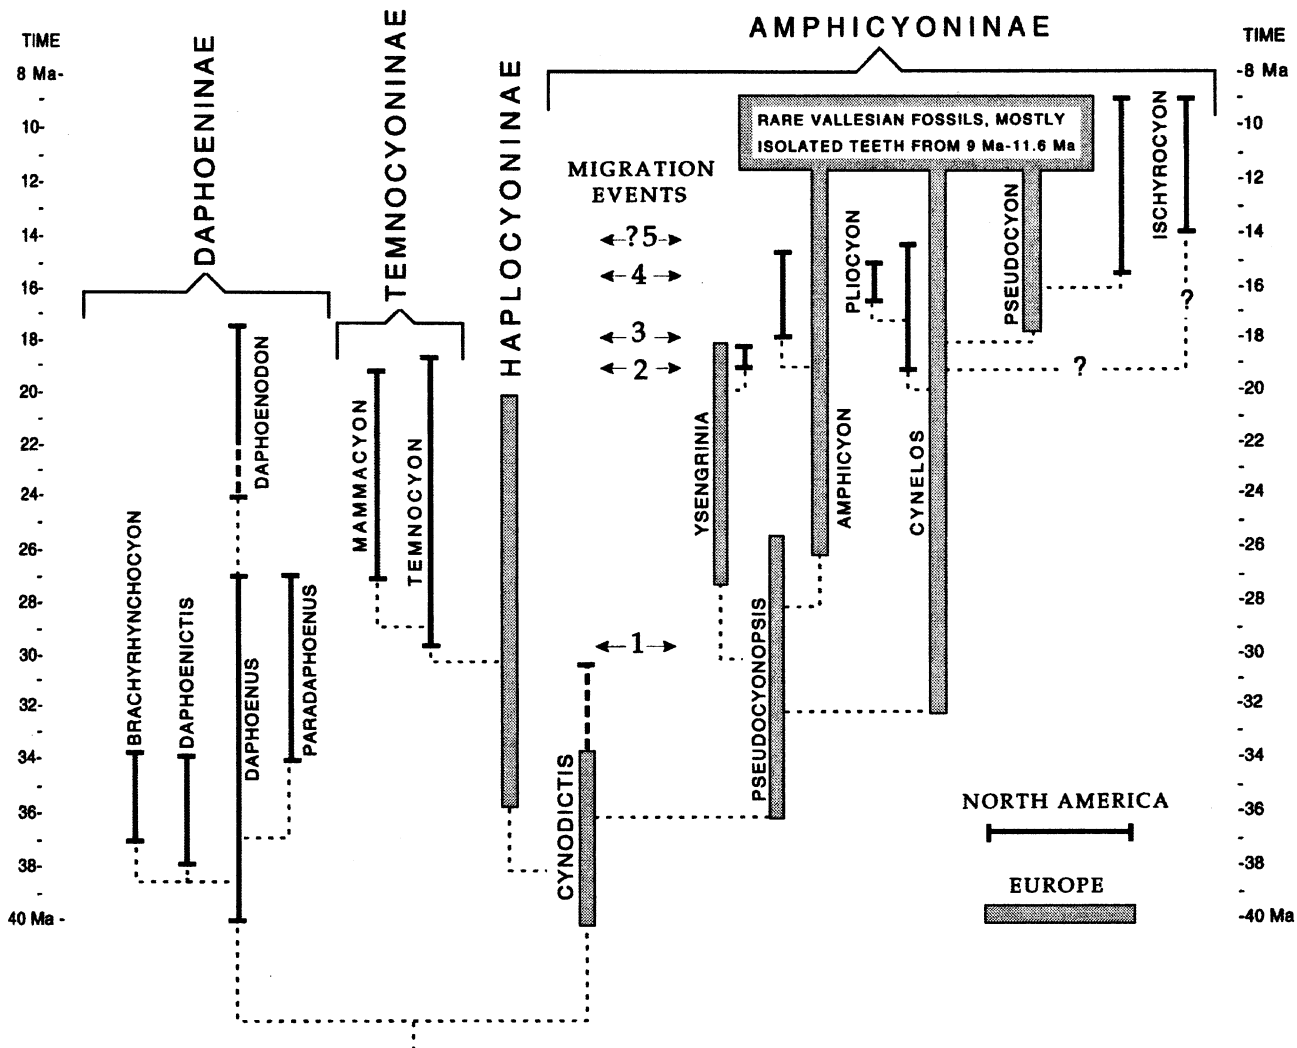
TIME

8 Ma-

10-

12-

14-

16-

18-

20-

22-

24-

26-

28-

30-

32-

34-

36-

38-

40 Ma-

DAPHOENINAE

TEMNOCYONINAE

HAPLOCYONINAE

AMPHICYONINAE

TIME

-8 Ma

-10

-12

-14

-16

-18

-20

-22

-24

-26

-28

-30

-32

-34

-36

-38

-40 Ma

RARE VALLESIAN FOSSILS, MOSTLY ISOLATED TEETH FROM 9 Ma-11.6 Ma

MIGRATION EVENTS

←?5→

←4→

←3→

←2→

←1→

BRACHYRHYNCHOCYON

DAPHOENICTIS

DAPHOENUS

DAPHOENODON

PARADAPHOENUS

MAMMACYON

TEMNOCYON

CYNODICTIS

YSENGRINIA

PSEUDOCYONOPSIS

AMPHICYON

PLIOCYON

CYNELOS

PSEUDOCYON

ISCHYROCYON

?

?

NORTH AMERICA

EUROPE